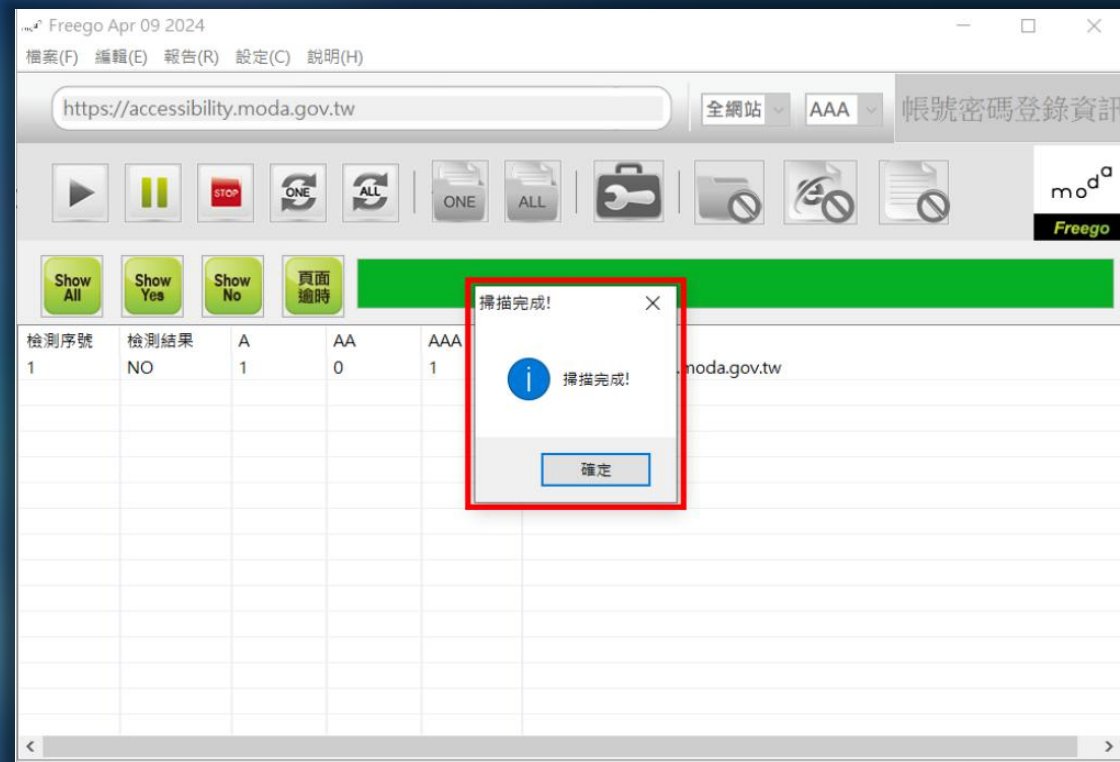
Freego Apr 09 2024

檔案(F) 編輯(E) 報告(R) 設定(C) 說明(H)

https://accessibility.moda.gov.tw

全網站

AAA

帳號密碼登錄資訊

STOP

ONE

ALL

ONE

ALL

moda

Freego

Show All

Show Yes

Show No

頁面逾時

| 檢測序號 | 檢測結果 | A | AA | AAA | |
|---|---|---|---|---|---|
| 1 | NO | 1 | 0 | 1 | .moda.gov.tw |

掃描完成!

掃描完成!

確定